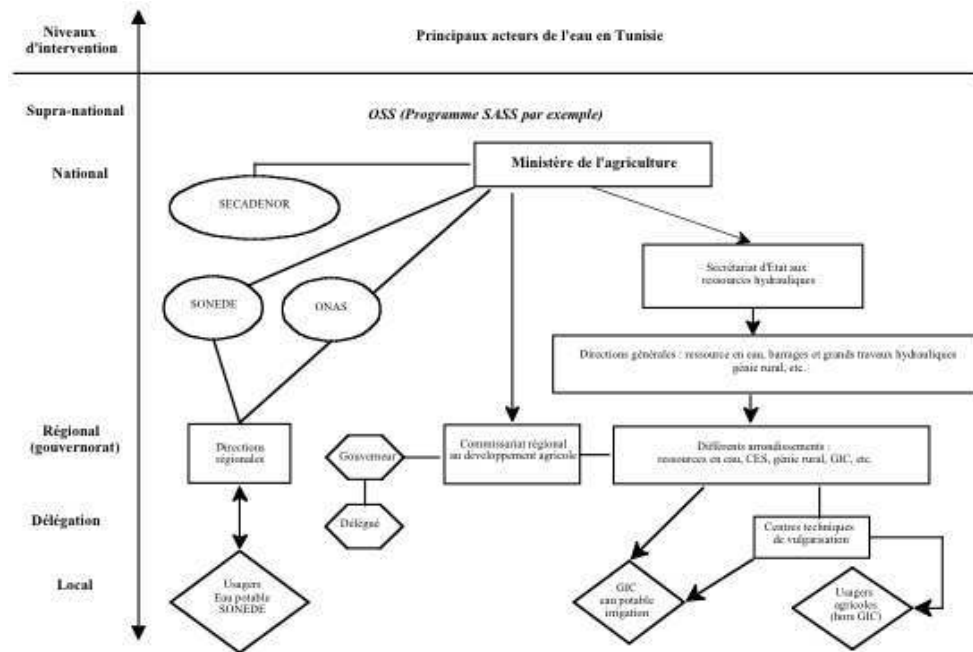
Niveaux d'intervention

Principaux acteurs de l'eau en Tunisie

Supra-national

OSS (Programme SASS par exemple)

National

Ministère de l'agriculture

SECADENOR

Secrétariat d'Etat aux ressources hydrauliques

SONEDE

ONAS

Directions générales : ressource en eau, barrages et grands travaux hydrauliques génie rural, etc.

Régional (gouvernorat)

Directions régionales

Gouverneur

Commissariat régional au développement agricole

Différents arrondissements : ressources en eau, CES, génie rural, GIC, etc.

Délégation

Délégué

Centres techniques de vulgarisation

Local

Usagers Eau potable SONEDE

GIC eau potable irrigation

Usagers agricoles (hors GIC)